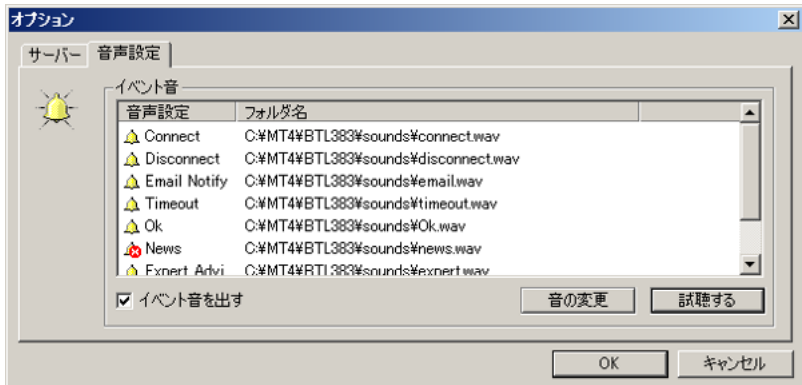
オプション

サーバー | 音声設定

イベント音

| 音声設定 | フォルダ名 |
|---|---|
| Connect | C:¥MT4¥BTL383¥sounds¥connect.wav |
| Disconnect | C:¥MT4¥BTL383¥sounds¥disconnect.wav |
| Email Notify | C:¥MT4¥BTL383¥sounds¥email.wav |
| Timeout | C:¥MT4¥BTL383¥sounds¥timeout.wav |
| Ok | C:¥MT4¥BTL383¥sounds¥Ok.wav |
| News | C:¥MT4¥BTL383¥sounds¥news.wav |
| Expert Advi | C:¥MT4¥BTL383¥sounds¥expert.wav |

☑ イベント音を出す

音の変更 試聴する

OK キャンセル